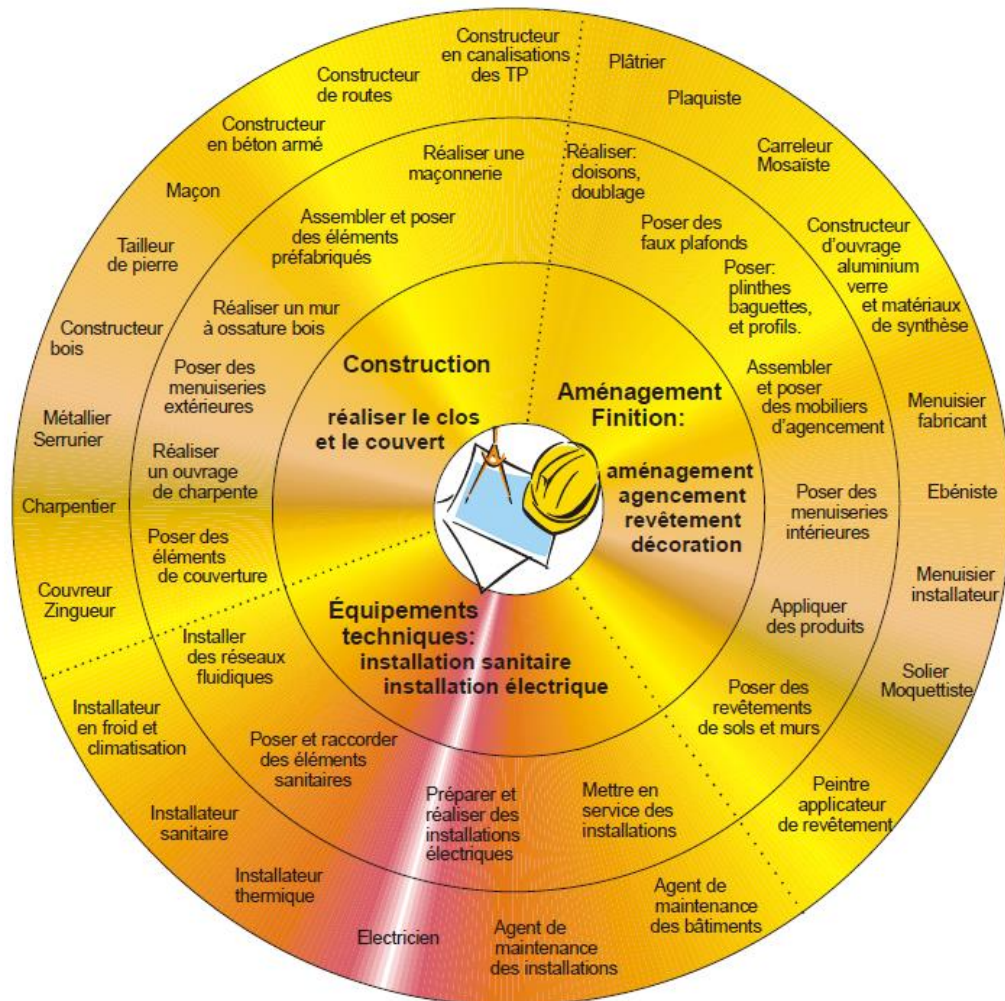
Constructeur en canalisations des TP

Plâtrier

Plaquiste

Carreleur Mosaïste

Constructeur d'ouvrage aluminium verre et matériaux de synthèse

Menuisier fabricant

Ebéniste

Menuisier installateur

Solier Moquettiste

Peintre applicateur de revêtement

Agent de maintenance des bâtiments

Agent de maintenance des installations

Electricien

Installateur thermique

Installateur sanitaire

Installateur en froid et climatisation

Couvreur Zingueur

Charpentier

Métallier Serrurier

Constructeur bois

Tailleur de pierre

Maçon

Constructeur en béton armé

Constructeur de routes

Réaliser une maçonnerie

Réaliser: cloisons, doublage

Poser des faux plafonds

Poser: plinthes baguettes, et profils.

Assembler et poser des mobiliers d'agencement

Poser des menuiseries intérieures

Appliquer des produits

Poser des revêtements de sols et murs

Mettre en service des installations

Préparer et réaliser des installations électriques

Poser et raccorder des éléments sanitaires

Installer des réseaux fluidiques

Poser des éléments de couverture

Réaliser un ouvrage de charpente

Poser des menuiseries extérieures

Réaliser un mur à ossature bois

Assembler et poser des éléments préfabriqués

Construction

réaliser le clos et le couvert

Aménagement Finition:

aménagement agencement revêtement décoration

Équipements techniques:

installation sanitaire installation électrique